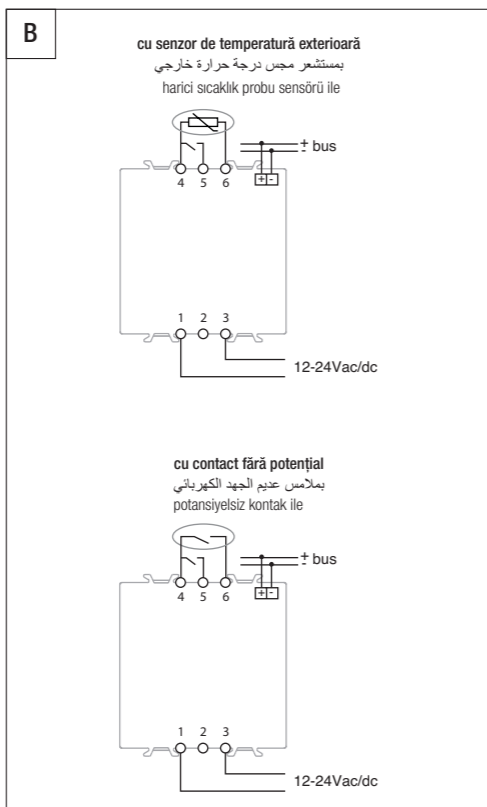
B

cu senzor de temperatură exterioară
بمستشعر مجس درجة حرارة خارجي
harici sıcaklık probu sensörü ile

± bus
+ -
4 5 6

1 2 3
12-24Vac/dc

cu contact fără potențial
بملامس عديم الجهد الكهربائي
potansiyelsiz kontak ile

± bus
+ -
4 5 6

1 2 3
12-24Vac/dc